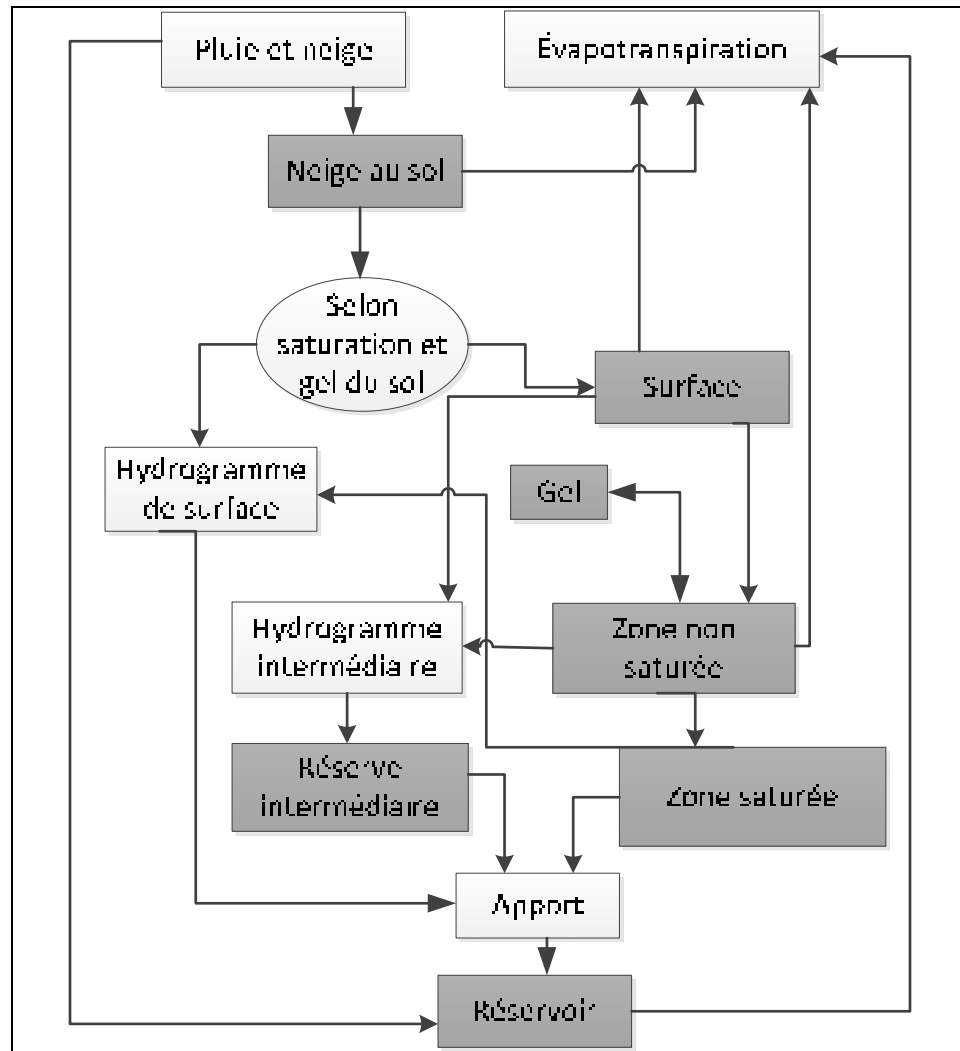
Pluie et neige

Évapotranspiration

Neige au sol

Selon saturation et gel du sol

Surface

Hydrogramme de surface

Gel

Hydrogramme intermédia re

Zone non saturée

Réserve intermédiaire

Zone saturée

Apport

Réservoir